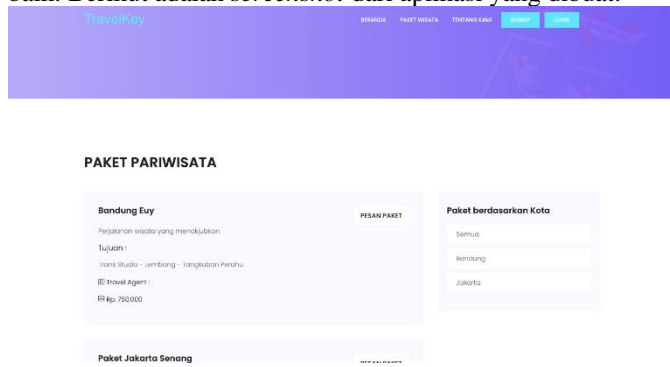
buat. Berikut adalah screenshot dari aplikasi yang dibuat:

TravelKey

BERANDA PAKET WISATA TENTANG KAMI SIGNUP LOGIN

PAKET PARIWISATA

Bandung Euy

PESAN PAKET

Perjalanan wisata yang menakjubkan

Tujuan :

Trans Studio - Lembang - Tangkuban Perahu

Travel Agent :

Rp. 750,000

Paket berdasarkan Kota

Semua

Bandung

Jakarta

Paket Jakarta Senang

PESAN PAKET